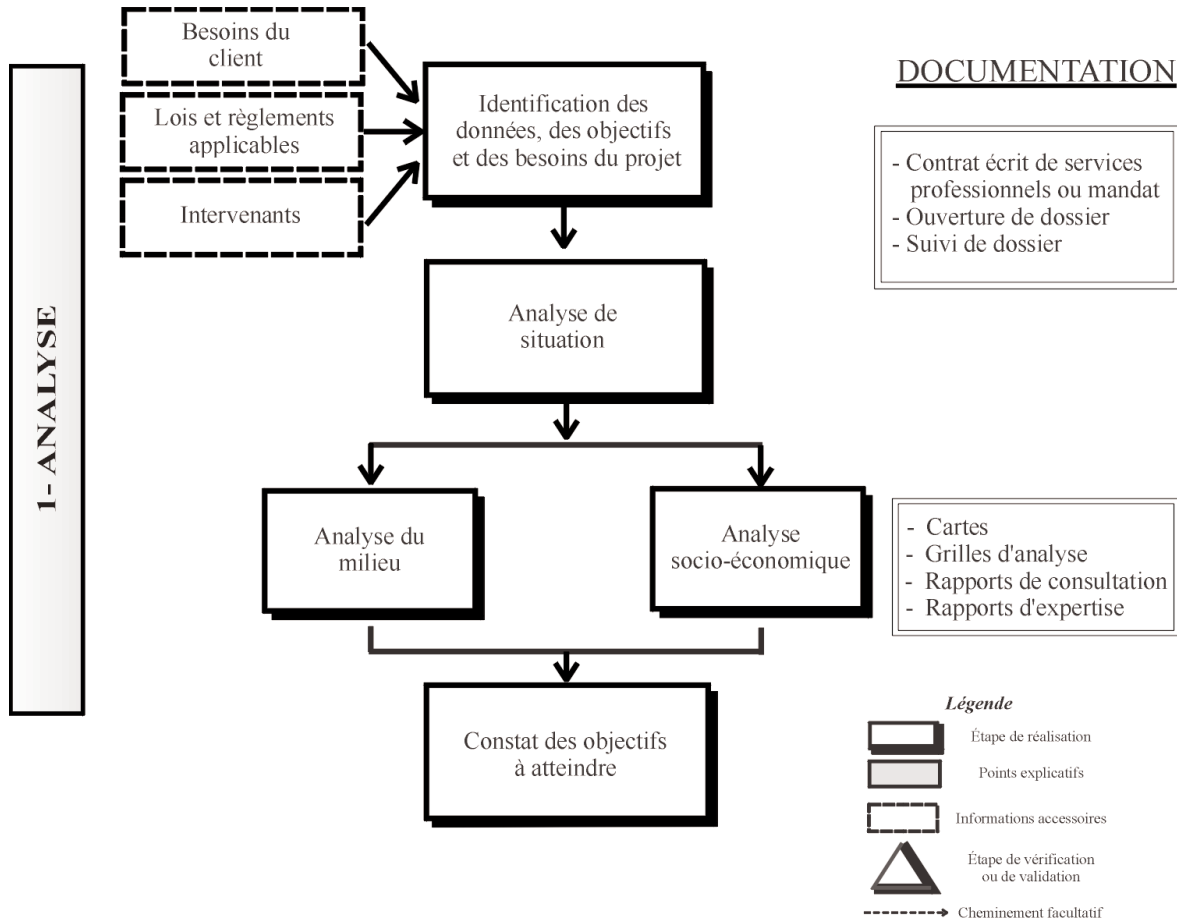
1- ANALYSE

Besoins du client

Lois et règlements applicables

Intervenants

Identification des données, des objectifs et des besoins du projet

DOCUMENTATION

- Contrat écrit de services professionnels ou mandat
- Ouverture de dossier
- Suivi de dossier

Analyse de situation

Analyse du milieu

Analyse socio-économique

- Cartes
- Grilles d'analyse
- Rapports de consultation
- Rapports d'expertise

Constat des objectifs à atteindre

Légende

Étape de réalisation

Points explicatifs

Informations accessoires

Étape de vérification ou de validation

Cheminement facultatif